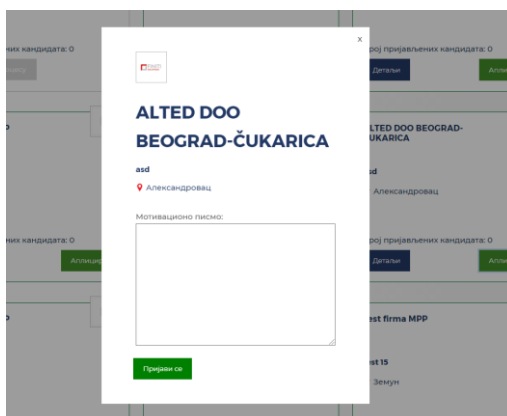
ених кандидата: 0
рој пријављених кандидата: 0
Детаљи
Апли
р
LTED DOO BEOGRAD-УKARICA
sd
Александровац
ених кандидата: 0
Апликација
рој пријављених кандидата: 0
Детаљи
Апли
р
est firma MPP
est 15
Земун

×
ALTED DOO BEOGRAD-ČUKARICA
asd
Александровац
Мотивационо писмо:
Пријави се